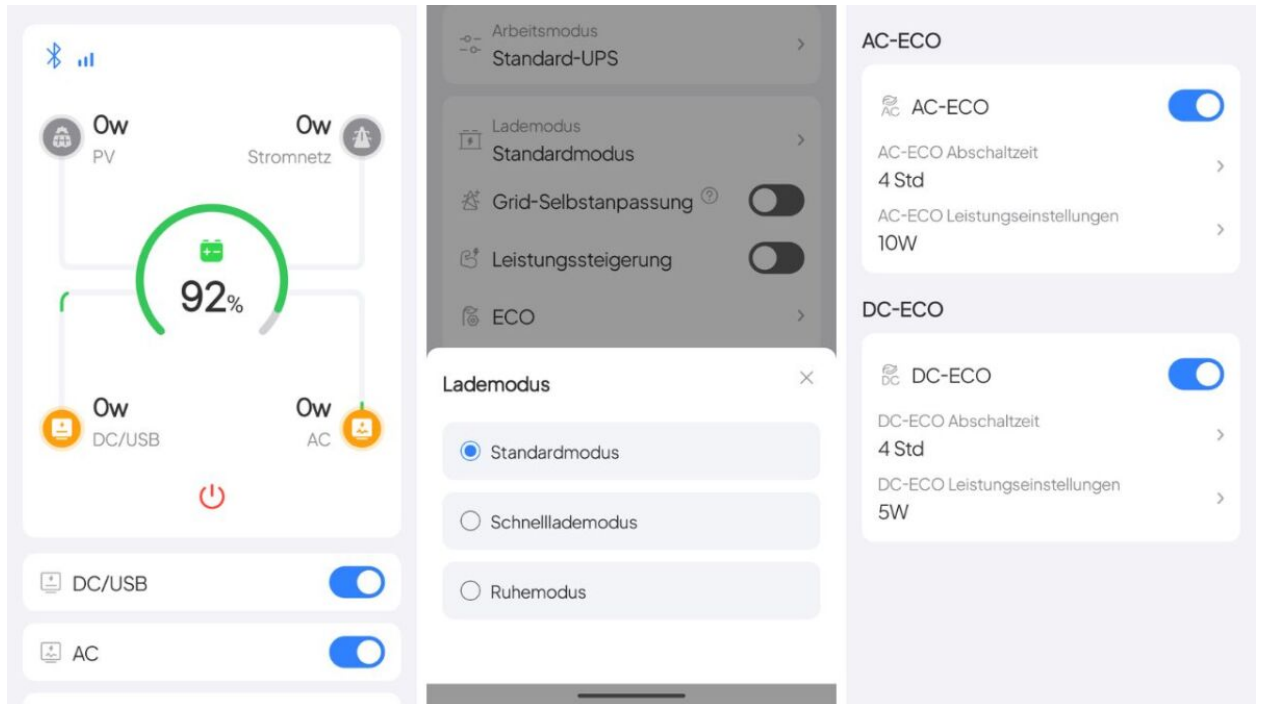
0w
PV

0w
Stromnetz

92%

0w
DC/USB

0w
AC

DC/USB

AC

Arbeitsmodus
Standard-UPS

Lademodus
Standardmodus

Grid-Selbstanpassung

Leistungssteigerung

ECO

Lademodus

Standardmodus

Schnelllademodus

Ruhemodus

AC-ECO

AC-ECO

AC-ECO Abschaltzeit
4 Std

AC-ECO Leistungseinstellungen
10W

DC-ECO

DC-ECO

DC-ECO Abschaltzeit
4 Std

DC-ECO Leistungseinstellungen
5W